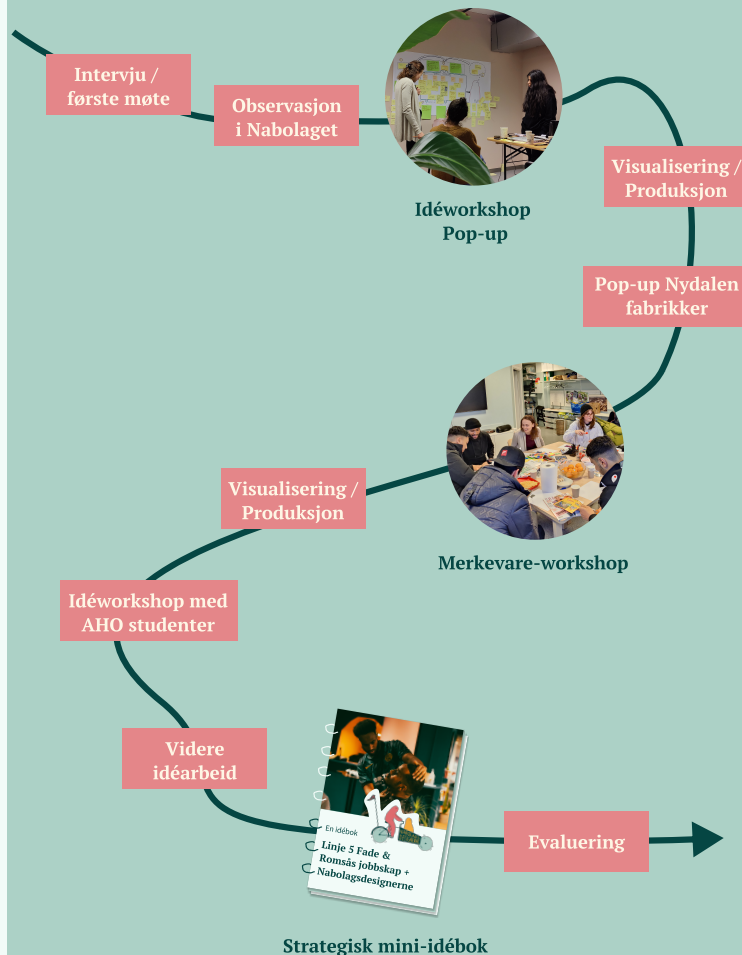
Intervju / første møte

Observasjon i Nabolaget

Idéworkshop Pop-up

Visualisering / Produksjon

Pop-up Nydalen fabrikker

Merkevare-workshop

Visualisering / Produksjon

Idéworkshop med AHO studenter

Videre idéarbeid

En idébok

Linje 5 Fade & Romsås jobbskap + Nabolagsdesignerne

Evaluering

Strategisk mini-idébok